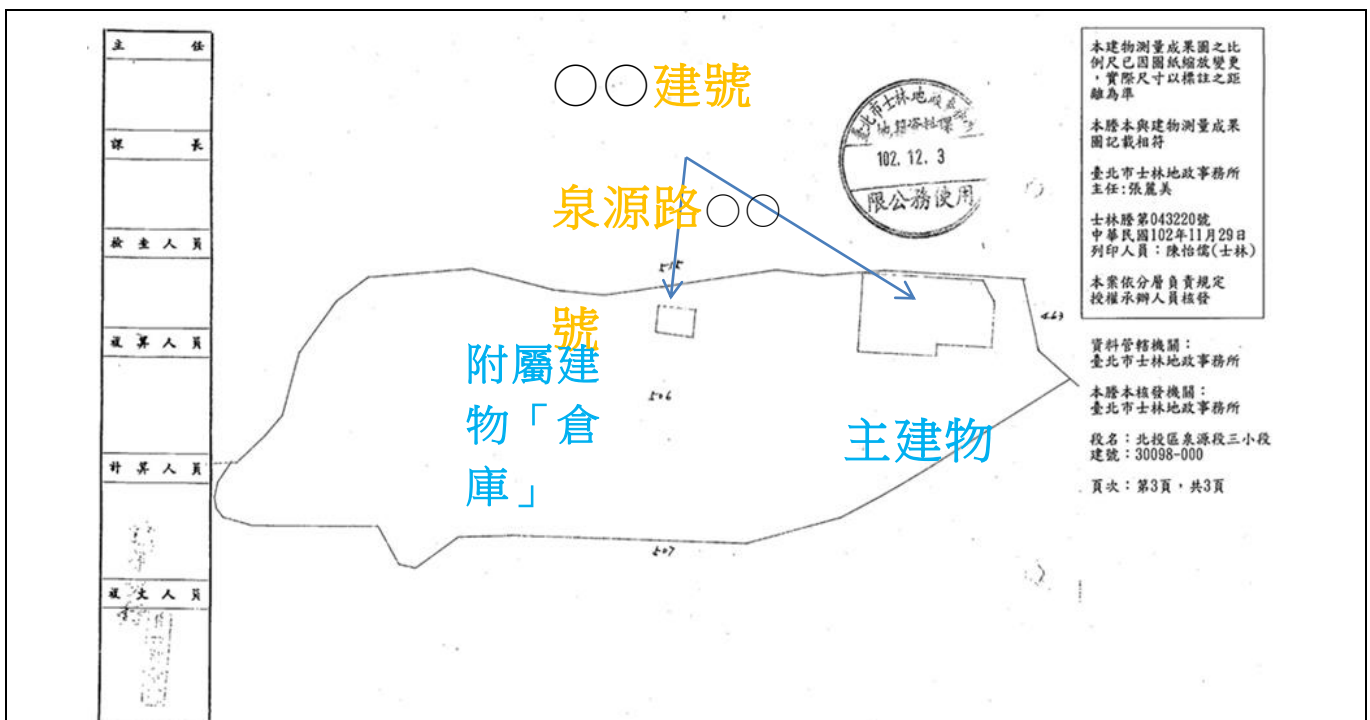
主 任

課 長

檢 查 人 員

複 算 人 員

計 算 人 員

測 丈 人 員

○○建號

泉源路○○號

附屬建物「倉庫」

主建物

臺北市士林地政事務所地籍資料課
102. 12. 3
限公務使用

505

506

507

443

本建物測量成果圖之比例尺已因圖紙縮放變更，實際尺寸以標註之距離為準

本謄本與建物測量成果圖記載相符

臺北市士林地政事務所
主任：張麗美

士林謄第043220號
中華民國102年11月29日
列印人員：陳怡儒(士林)

本案依分層負責規定授權承辦人員核發

資料管轄機關：
臺北市士林地政事務所

本謄本核發機關：
臺北市士林地政事務所

段名：北投區泉源段三小段
建號：30098-000

頁次：第3頁，共3頁